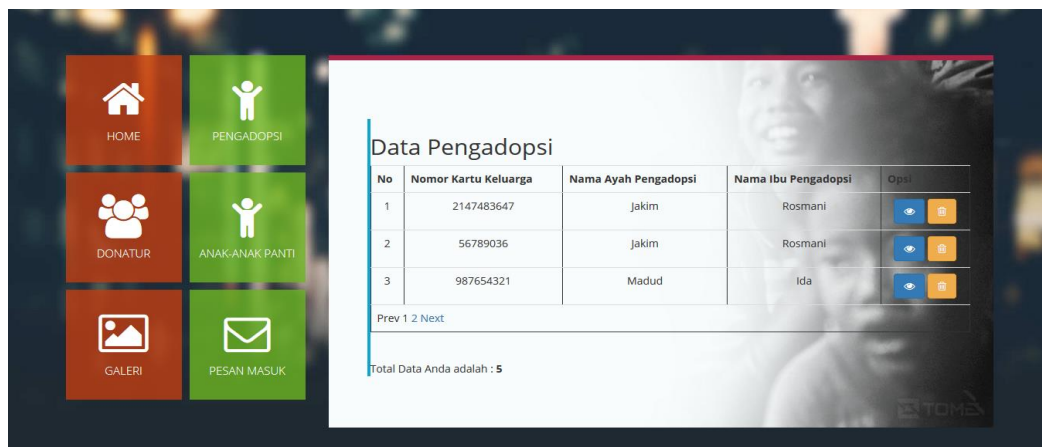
HOME

PENGADOPSI

DONATUR

ANAK-ANAK PANTI

GALERI

PESAN MASUK

Data Pengadopsi

| No | Nomor Kartu Keluarga | Nama Ayah Pengadopsi | Nama Ibu Pengadopsi | Opsi |
|---|---|---|---|---|
| 1 | 2147483647 | Jakim | Rosmani | |
| 2 | 56789036 | Jakim | Rosmani | |
| 3 | 987654321 | Madud | Ida | |

Prev 1 2 Next

Total Data Anda adalah : 5

TOME